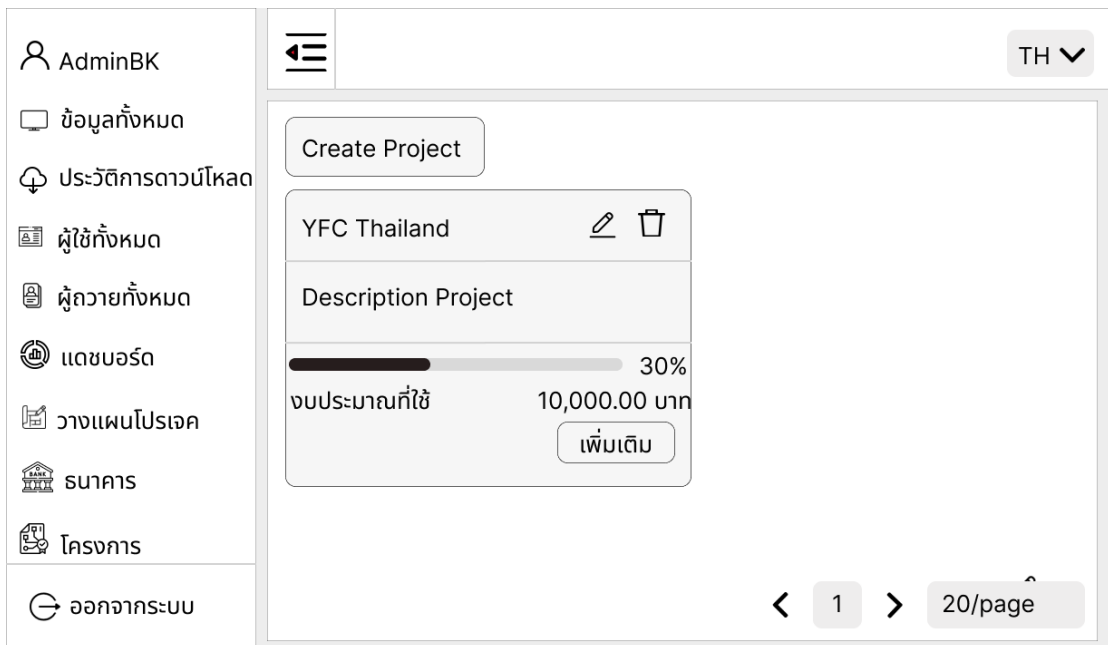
AdminBK

ข้อมูลทั้งหมด

ประวัติการดาวน์โหลด

ผู้ใช้ทั้งหมด

ผู้ถวายทั้งหมด

แดชบอร์ด

วางแผนโปรเจค

BANK ธนาคาร

โครงการ

ออกจากระบบ

TH

Create Project

YFC Thailand

Description Project

30%

งบประมาณที่ใช้ 10,000.00 บาท

เพิ่มเติม

1

20/page